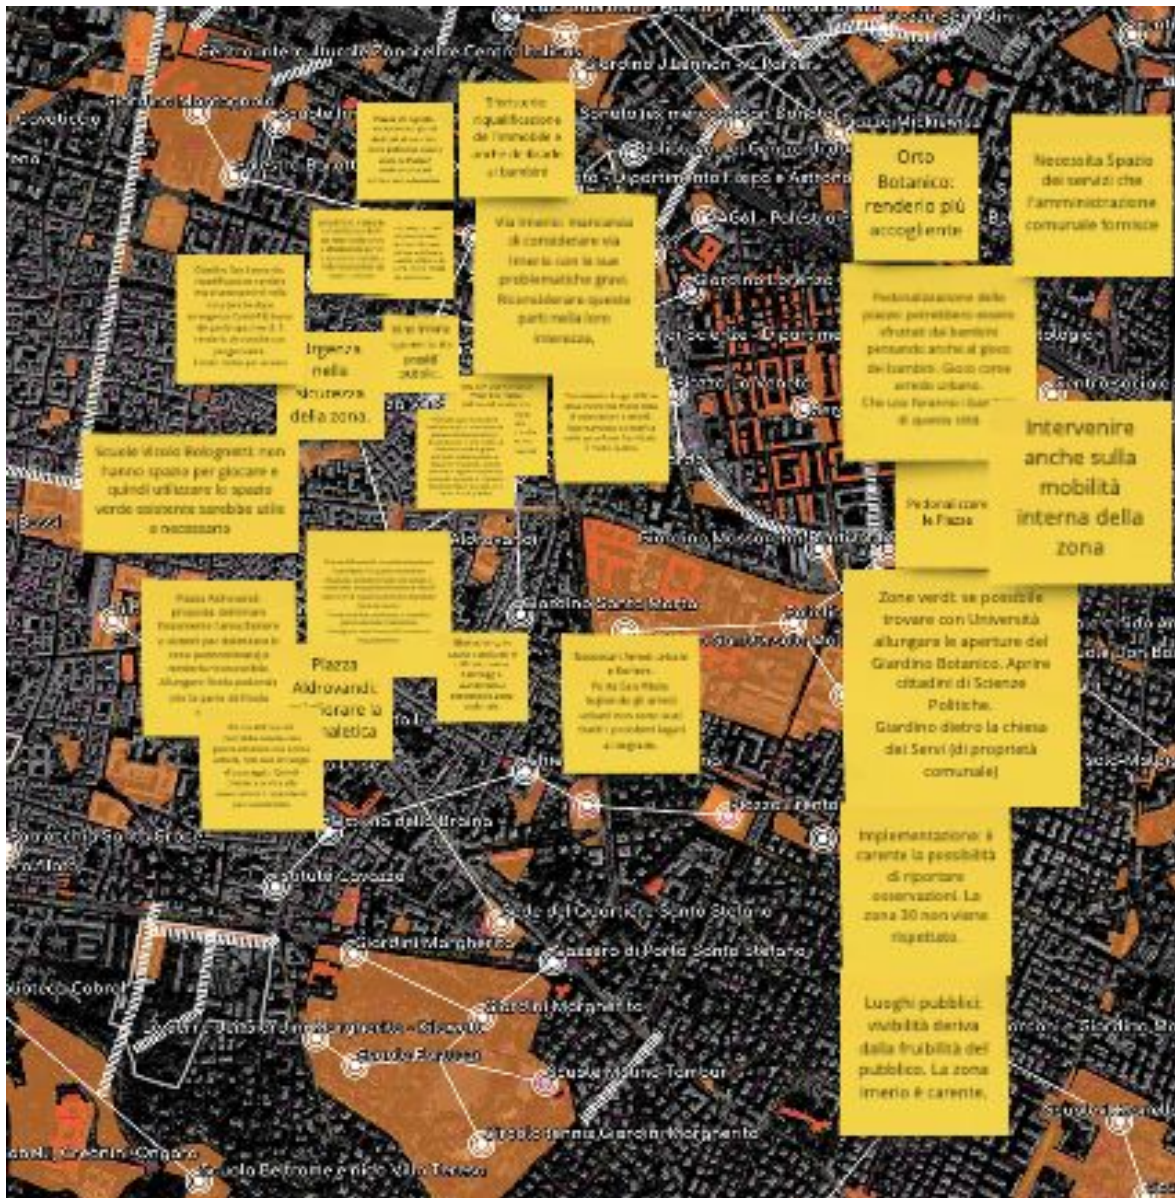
Orto Botanico: renderlo più accogliente

Necessita Spazio dei servizi che l'amministrazione comunale fornisce

Intervenire anche sulla mobilità interna della zona

Pedonalizzare le Piazze

Zone verdi: se possibile trovare con Università allungare le aperture del Giardino Botanico. Aprire cittadini di Scienze Politiche. Giardino dietro la chiesa dei Servi (di proprietà comunale)

Implementazione: è carente la possibilità di riportare osservazioni. La zona 30 non viene rispettata.

Luoghi pubblici: vivibilità deriva dalla fruibilità del pubblico. La zona Irnerio è carente.

Via Irnerio: mancanza di considerare via Irnerio con le sue problematiche gravi. Riconsiderare queste parti nella loro interezza.

Urgenza nella sicurezza della zona.

Scuole Vittorio Bolognesi: non hanno spazio per giocare e quindi utilizzare lo spazio verde esistente sarebbe utile e necessario

Piazza Aldrovandi: migliorare la segnaletica

Pedonalizzazione delle piazze: potrebbero essere sfruttate dai bambini pensando anche al gioco dei bambini. Gioco come arredo urbano.

Strutturale riqualificazione dell'immobile a anche dedicate ai bambini

Giardino Santa Marta
Giardini Margherita
Cassero di Porta Santo Stefano
Scuole Farini
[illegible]